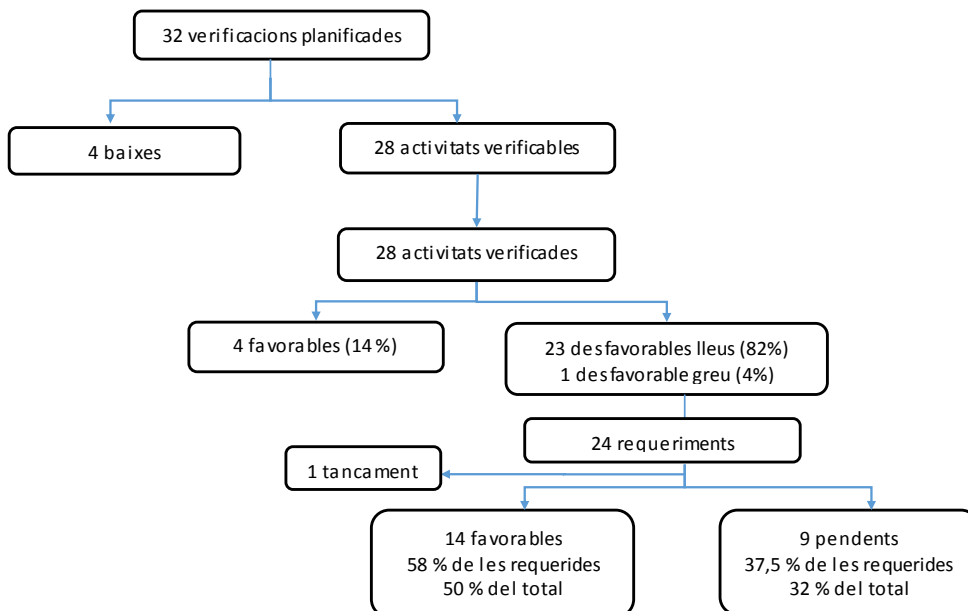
32 verificacions planificades

4 baixes

28 activitats verificables

28 activitats verificades

4 favorables (14 %)

23 desfavorables lleus (82%)
1 desfavorable greu (4%)

24 requeriments

1 tancament

14 favorables
58 % de les requerides
50 % del total

9 pendents
37,5 % de les requerides
32 % del total